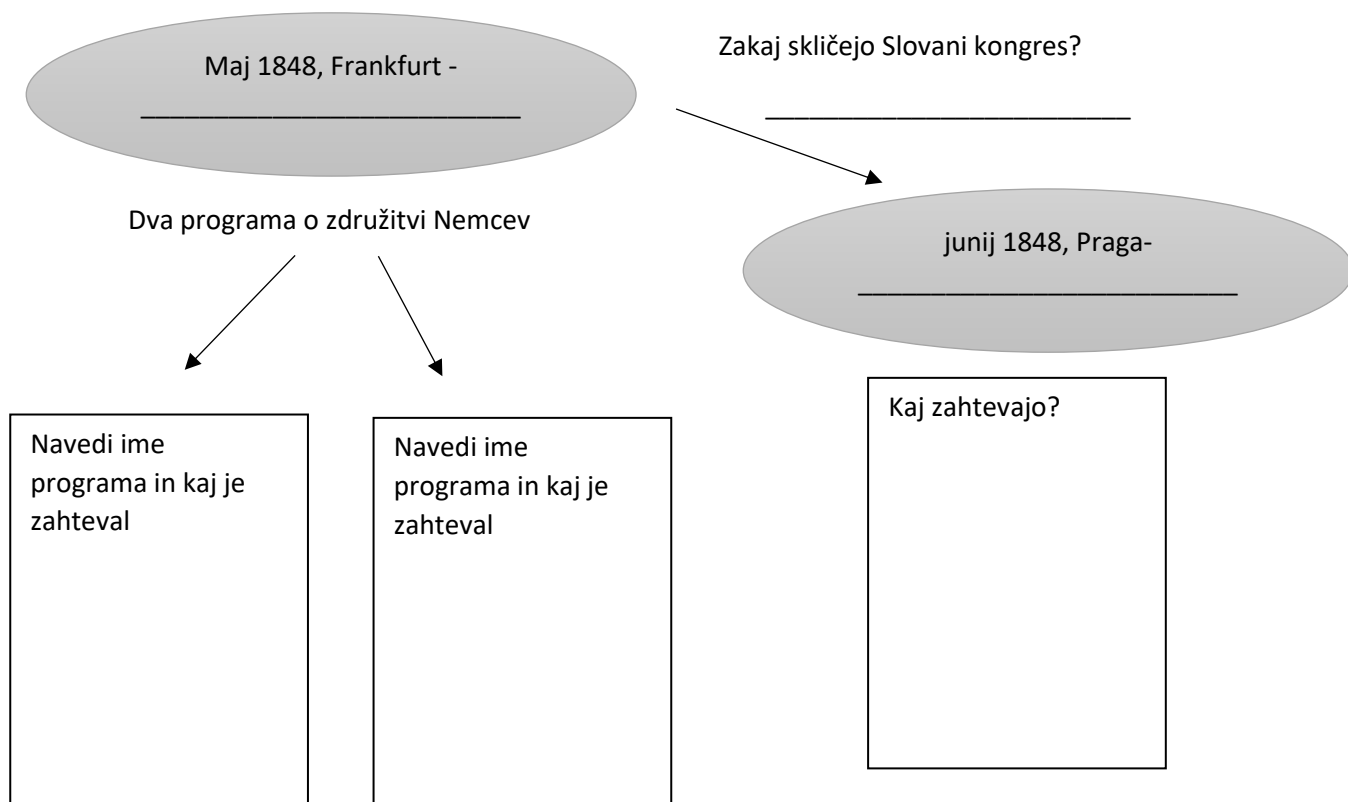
Maj 1848, Frankfurt - ___________________________

Zakaj skličejo Slovani kongres?

___________________________

Dva programa o združitvi Nemcev

junij 1848, Praga- ___________________________

Navedi ime programa in kaj je zahteval

Navedi ime programa in kaj je zahteval

Kaj zahtevajo?